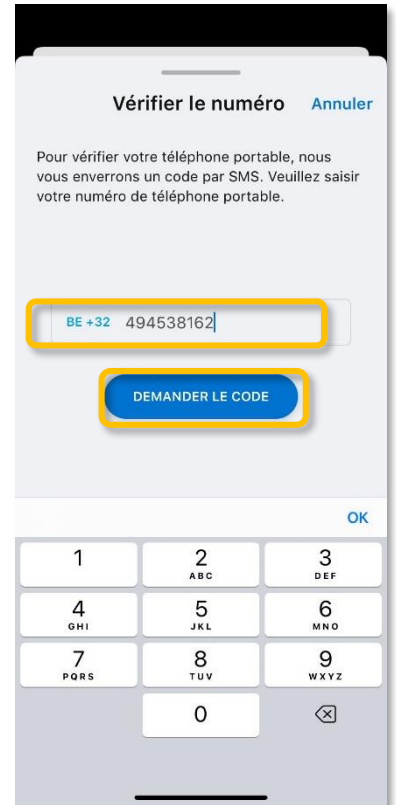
Vérifier le numéro Annuler

Pour vérifier votre téléphone portable, nous vous enverrons un code par SMS. Veuillez saisir votre numéro de téléphone portable.

BE +32 494538162

DEMANDER LE CODE

OK

1
2 ABC
3 DEF
4 GHI
5 JKL
6 MNO
7 PQRS
8 TUV
9 WXYZ
0